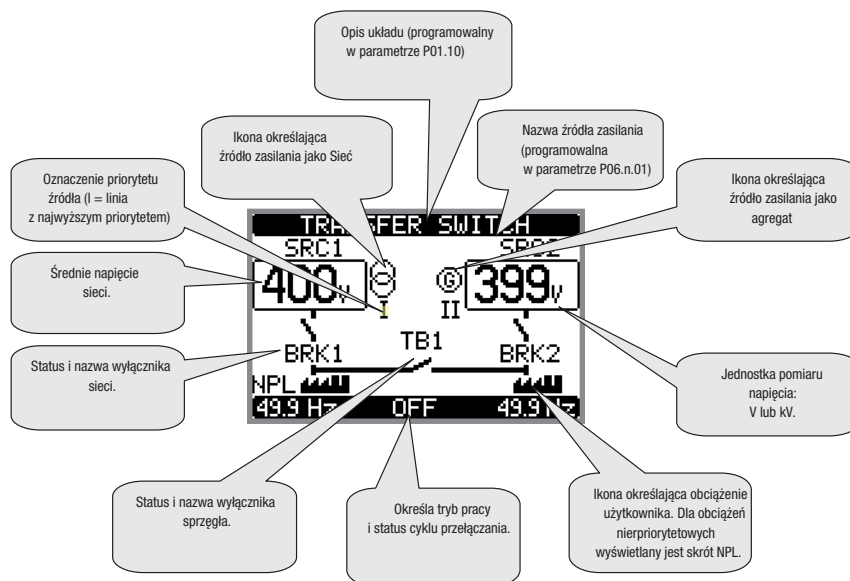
Opis układu (programowalny w parametrze P01.10)

Ikona określająca źródło zasilania jako Sieć

Nazwa źródła zasilania (programowalna w parametrze P06.n.01)

Oznaczenie priorytetu źródła (I = linia z najwyższym priorytetem)

Ikona określająca źródło zasilania jako agregat

TRA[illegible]FER SWITCH
SRC1
SR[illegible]
400V
399V
I
II
BRK1
TB1
BRK2
NPL
49.9 Hz
OFF
49.9 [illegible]z

Średnie napięcie sieci.

Status i nazwa wyłącznika sieci.

Jednostka pomiaru napięcia: V lub kV.

Status i nazwa wyłącznika sprzęgła.

Określa tryb pracy i status cyklu przełączania.

Ikona określająca obciążenie użytkownika. Dla obciążeń nierpriorytetowych wyświetlany jest skrót NPL.